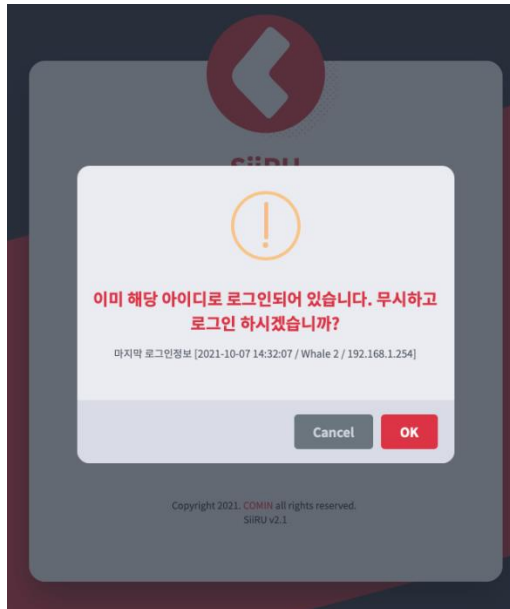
이미 해당 아이디로 로그인되어 있습니다. 무시하고 로그인 하시겠습니까?

마지막 로그인정보 [2021-10-07 14:32:07 / Whale 2 / 192.168.1.254]

Cancel
OK

Copyright 2021. COMIN all rights reserved.
SIIRU v2.1